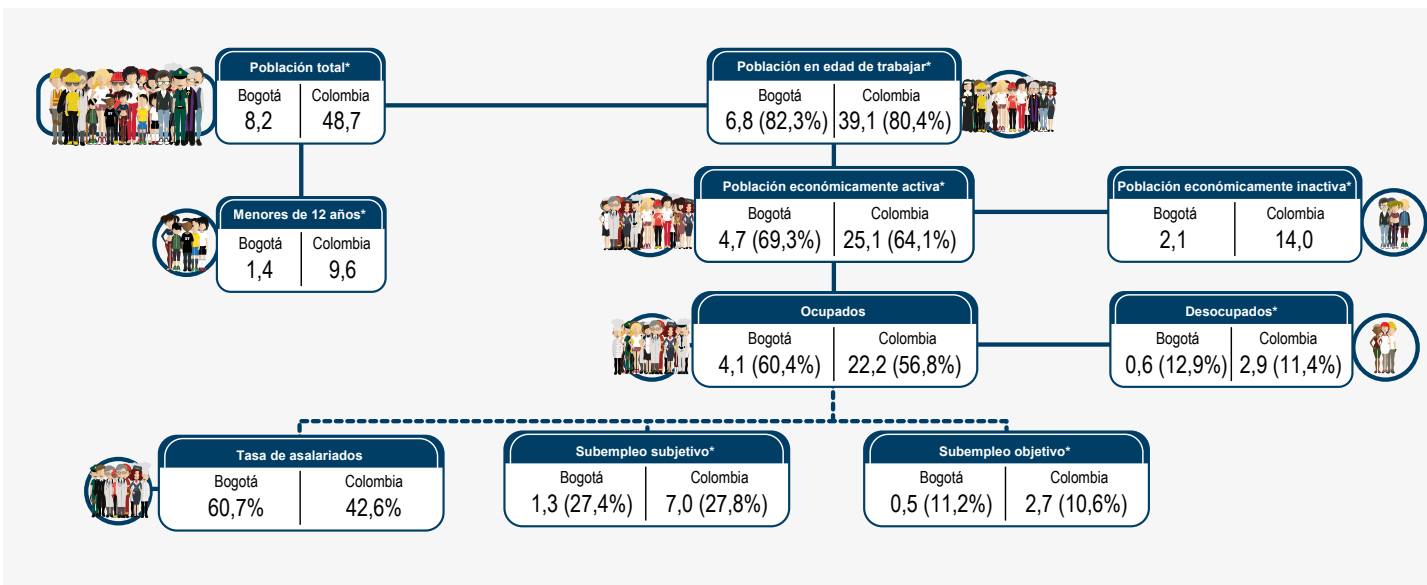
Población total*

| Bogotá | Colombia |
|---|---|
| 8,2 | 48,7 |

Población en edad de trabajar*

| Bogotá | Colombia |
|---|---|
| 6,8 (82,3%) | 39,1 (80,4%) |

Menores de 12 años*

| Bogotá | Colombia |
|---|---|
| 1,4 | 9,6 |

Población económicamente activa*

| Bogotá | Colombia |
|---|---|
| 4,7 (69,3%) | 25,1 (64,1%) |

Población económicamente inactiva*

| Bogotá | Colombia |
|---|---|
| 2,1 | 14,0 |

Ocupados

| Bogotá | Colombia |
|---|---|
| 4,1 (60,4%) | 22,2 (56,8%) |

Desocupados*

| Bogotá | Colombia |
|---|---|
| 0,6 (12,9%) | 2,9 (11,4%) |

Tasa de asalariados

| Bogotá | Colombia |
|---|---|
| 60,7% | 42,6% |

Subempleo subjetivo*

| Bogotá | Colombia |
|---|---|
| 1,3 (27,4%) | 7,0 (27,8%) |

Subempleo objetivo*

| Bogotá | Colombia |
|---|---|
| 0,5 (11,2%) | 2,7 (10,6%) |